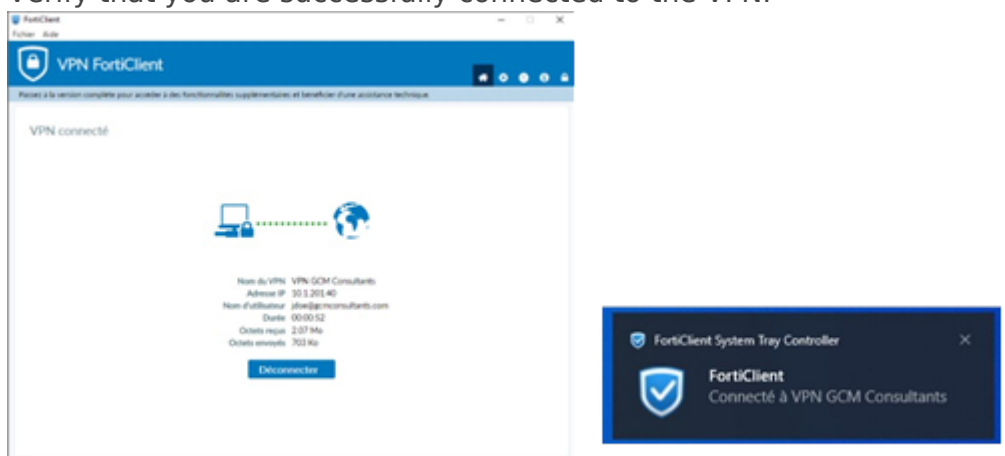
Verify that you are successfully connected to the VPN.

FortiClient
Fichier Aide

VPN FortiClient

Passez à la version complète pour accéder à des fonctionnalités supplémentaires et bénéficier d'une assistance technique

VPN connecté

Nom du VPN VPN GCM Consultants
Adresse IP 10.1.201.40
Nom d'utilisateur jdoe@gcmconsultants.com
Durée 00:00:52
Octets reçus 2.07 Mo
Octets envoyés 703 Ko

Déconnecter

FortiClient System Tray Controller

FortiClient
Connecté à VPN GCM Consultants